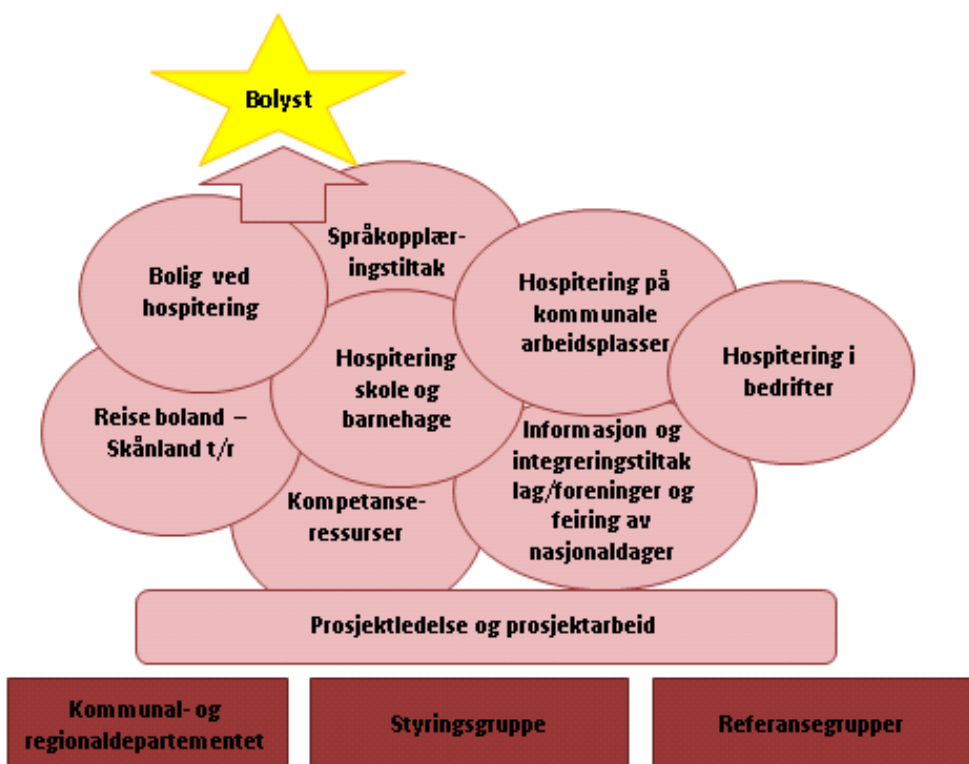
Bolyst

Bolig ved hospitering

Språkopplæringstiltak

Hospitering på kommunale arbeidsplasser

Hospitering i bedrifter

Reise boland – Skånland t/r

Hospitering skole og barnehage

Informasjon og integreringstiltak lag/foreninger og feiring av nasjonaldager

Kompetanseressurser

Prosjektledelse og prosjektarbeid

Kommunal- og regionaldepartementet

Styringsgruppe

Referansegrupper